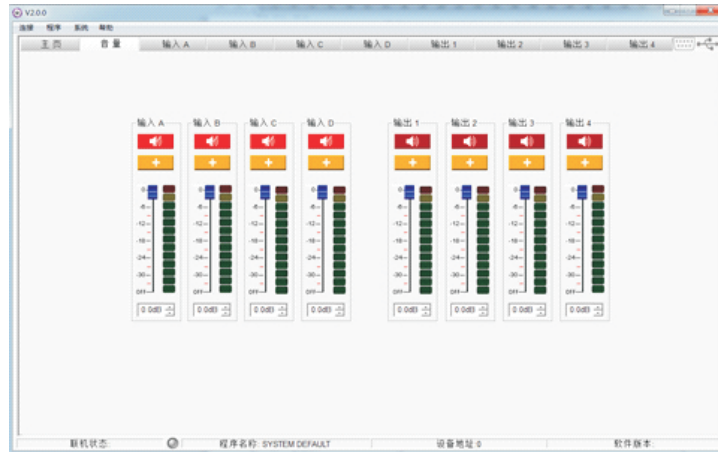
V2.0.0

连接 程序 系统 帮助

主页 音量 输入 A 输入 B 输入 C 输入 D 输出 1 输出 2 输出 3 输出 4

输入 A

+

0
-6
-12
-18
-24
-30
OFF

0.0dB

输入 B

+

0
-6
-12
-18
-24
-30
OFF

0.0dB

输入 C

+

0
-6
-12
-18
-24
-30
OFF

0.0dB

输入 D

+

0
-6
-12
-18
-24
-30
OFF

0.0dB

输出 1

+

0
-6
-12
-18
-24
-30
OFF

0.0dB

输出 2

+

0
-6
-12
-18
-24
-30
OFF

0.0dB

输出 3

+

0
-6
-12
-18
-24
-30
OFF

0.0dB

输出 4

+

0
-6
-12
-18
-24
-30
OFF

0.0dB

联机状态 程序名称: SYSTEM DEFAULT 设备地址 0 软件版本